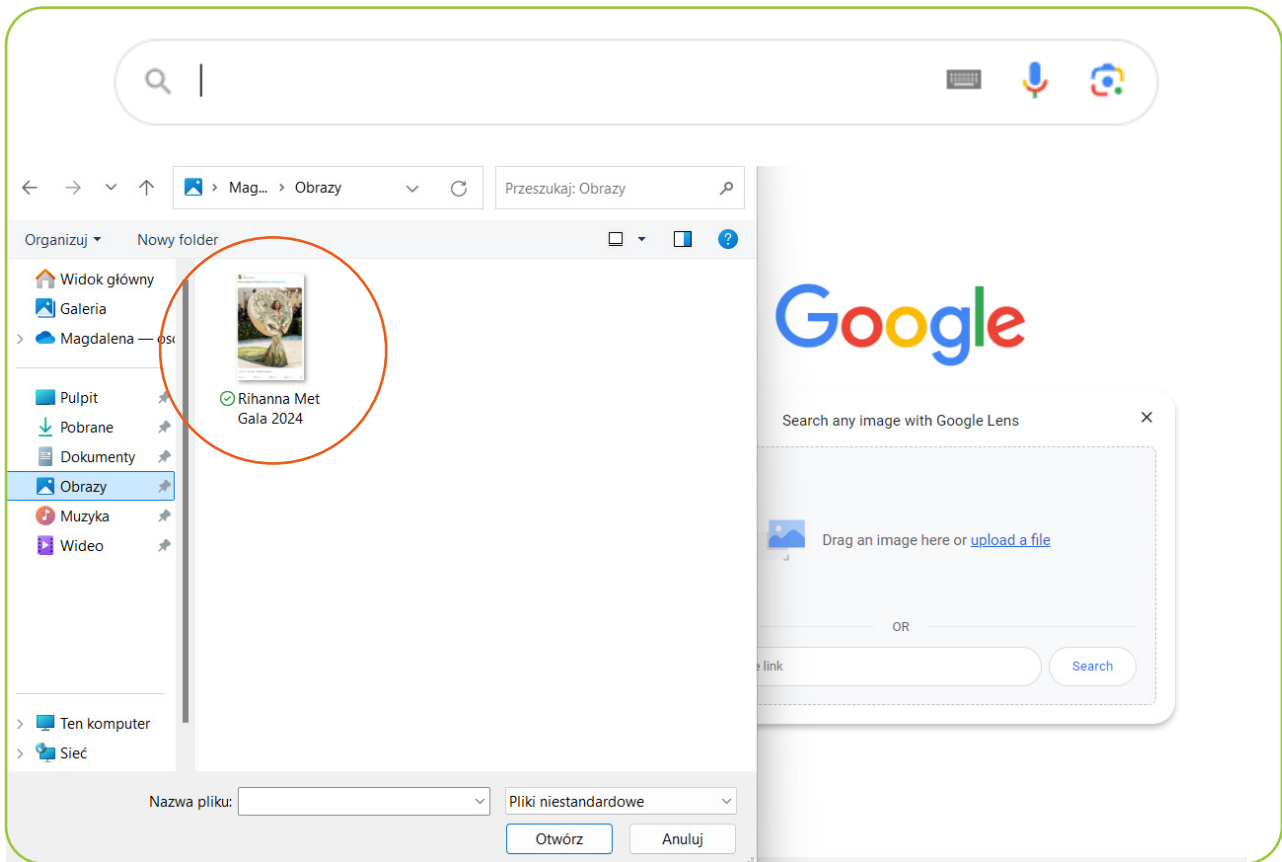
Mag... > Obrazy

Przeszukaj: Obrazy

Organizuj ▾ Nowy folder

Widok główny
Galeria
Magdalena — os
Pulpit
Pobrane
Dokumenty
Obrazy
Muzyka
Wideo
Ten komputer
Sieć

Rihanna Met Gala 2024

Nazwa pliku:
Pliki niestandardowe
Otwórz
Anuluj

Google

Search any image with Google Lens

Drag an image here or upload a file

OR

e link

Search